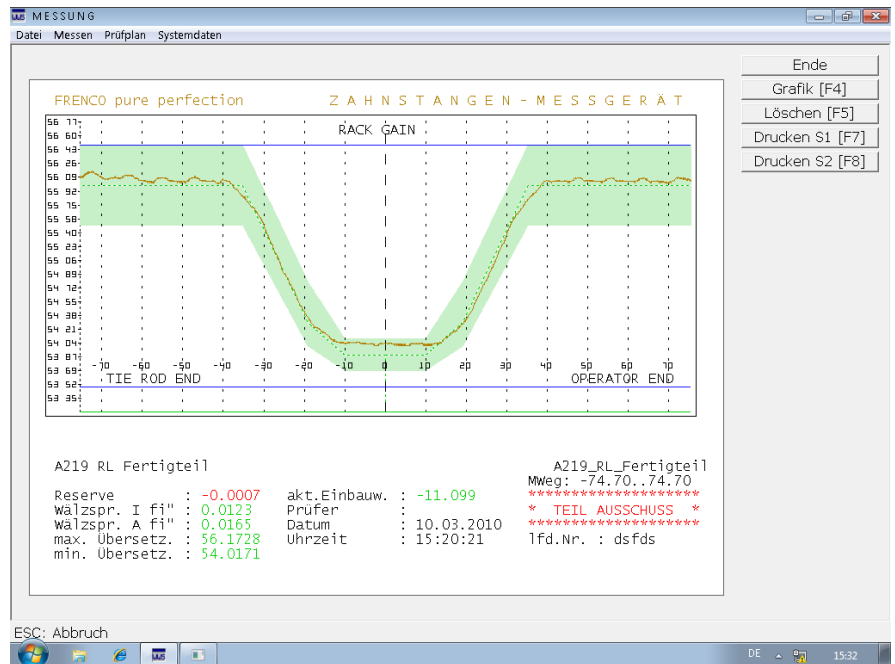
MESSUNG

Datei Messen Prüfplan Systemdaten

Ende
Grafik [F4]
Löschen [F5]
Drucken S1 [F7]
Drucken S2 [F8]

FRENCO pure perfection

Z A H N S T A N G E N - M E S S G E R Ä T

RACK GAIN

56 77
56 60
56 43
56 26
56 09
55 92
55 75
55 58
55 40
55 23
55 06
54 89
54 72
54 55
54 38
54 21
54 04
53 87
53 69
53 52
53 35

-70 -60 -50 -40 -30 -20 -10 0 10 20 30 40 50 60 70

TIE ROD END

OPERATOR END

A219 RL Fertigteil

A219_RL_Fertigteil
MWeg: -74.70..74.70

| Reserve | : -0.0007 | akt.Einbauw. | : -11.099 |
|---|---|---|---|
| Wälzspr. I fi" | : 0.0123 | Prüfer | : |
| Wälzspr. A fi" | : 0.0165 | Datum | : 10.03.2010 |
| max. Übersetz. | : 56.1728 | Uhrzeit | : 15:20:21 |
| min. Übersetz. | : 54.0171 | | |

*********************
* TEIL AUSSCHUSS *
*********************

lfd.Nr. : dsfds

ESC: Abbruch

DE

15:32